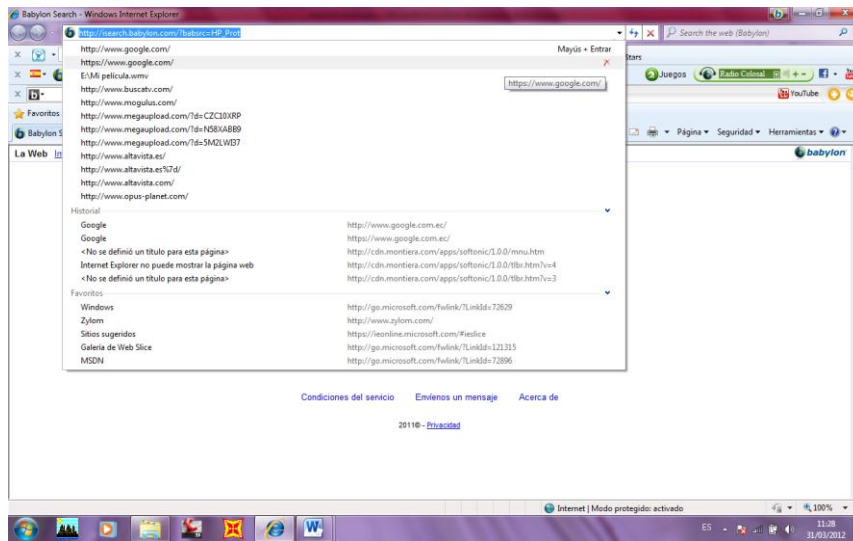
Babylon Search - Windows Internet Explorer

http://isearch.babylon.com/?babsrc=HP_Prot

Search the web (Babylon)

http://www.google.com/ Mayús + Entrar
https://www.google.com/
E:\Mi pelicula.wmv
http://www.buscatv.com/
http://www.mogulus.com/
http://www.megaupload.com/?d=CZC10XRP
http://www.megaupload.com/?d=N58XABB9
http://www.megaupload.com/?d=5M2LWB7
http://www.altavista.es/
http://www.altavista.es%7d/
http://www.altavista.com/
http://www.opus-planet.com/

https://www.google.com/

Stars

Juegos Radio Colosal

YouTube

Favoritos

Babylon S

Página ▾ Seguridad ▾ Herramientas ▾

La Web

babylon

Historial

| | |
|---|---|
| Google | http://www.google.com.ec/ |
| Google | https://www.google.com.ec/ |
| <No se definió un título para esta página> | http://cdn.montiera.com/apps/softonic/1.0.0/mnu.htm |
| Internet Explorer no puede mostrar la página web | http://cdn.montiera.com/apps/softonic/1.0.0/tlbr.htm?v=4 |
| <No se definió un título para esta página> | http://cdn.montiera.com/apps/softonic/1.0.0/tlbr.htm?v=3 |

Favoritos

| | |
|---|---|
| Windows | http://go.microsoft.com/fwlink/?LinkId=72629 |
| Zylom | http://www.zylom.com/ |
| Sitios sugeridos | https://ieonline.microsoft.com/#ieslice |
| Galería de Web Slice | http://go.microsoft.com/fwlink/?LinkId=121315 |
| MSDN | http://go.microsoft.com/fwlink/?LinkId=72896 |

Condiciones del servicio Envíenos un mensaje Acerca de

2011© - Privacidad

Internet | Modo protegido: activado

100%

ES

11:28
31/03/2012